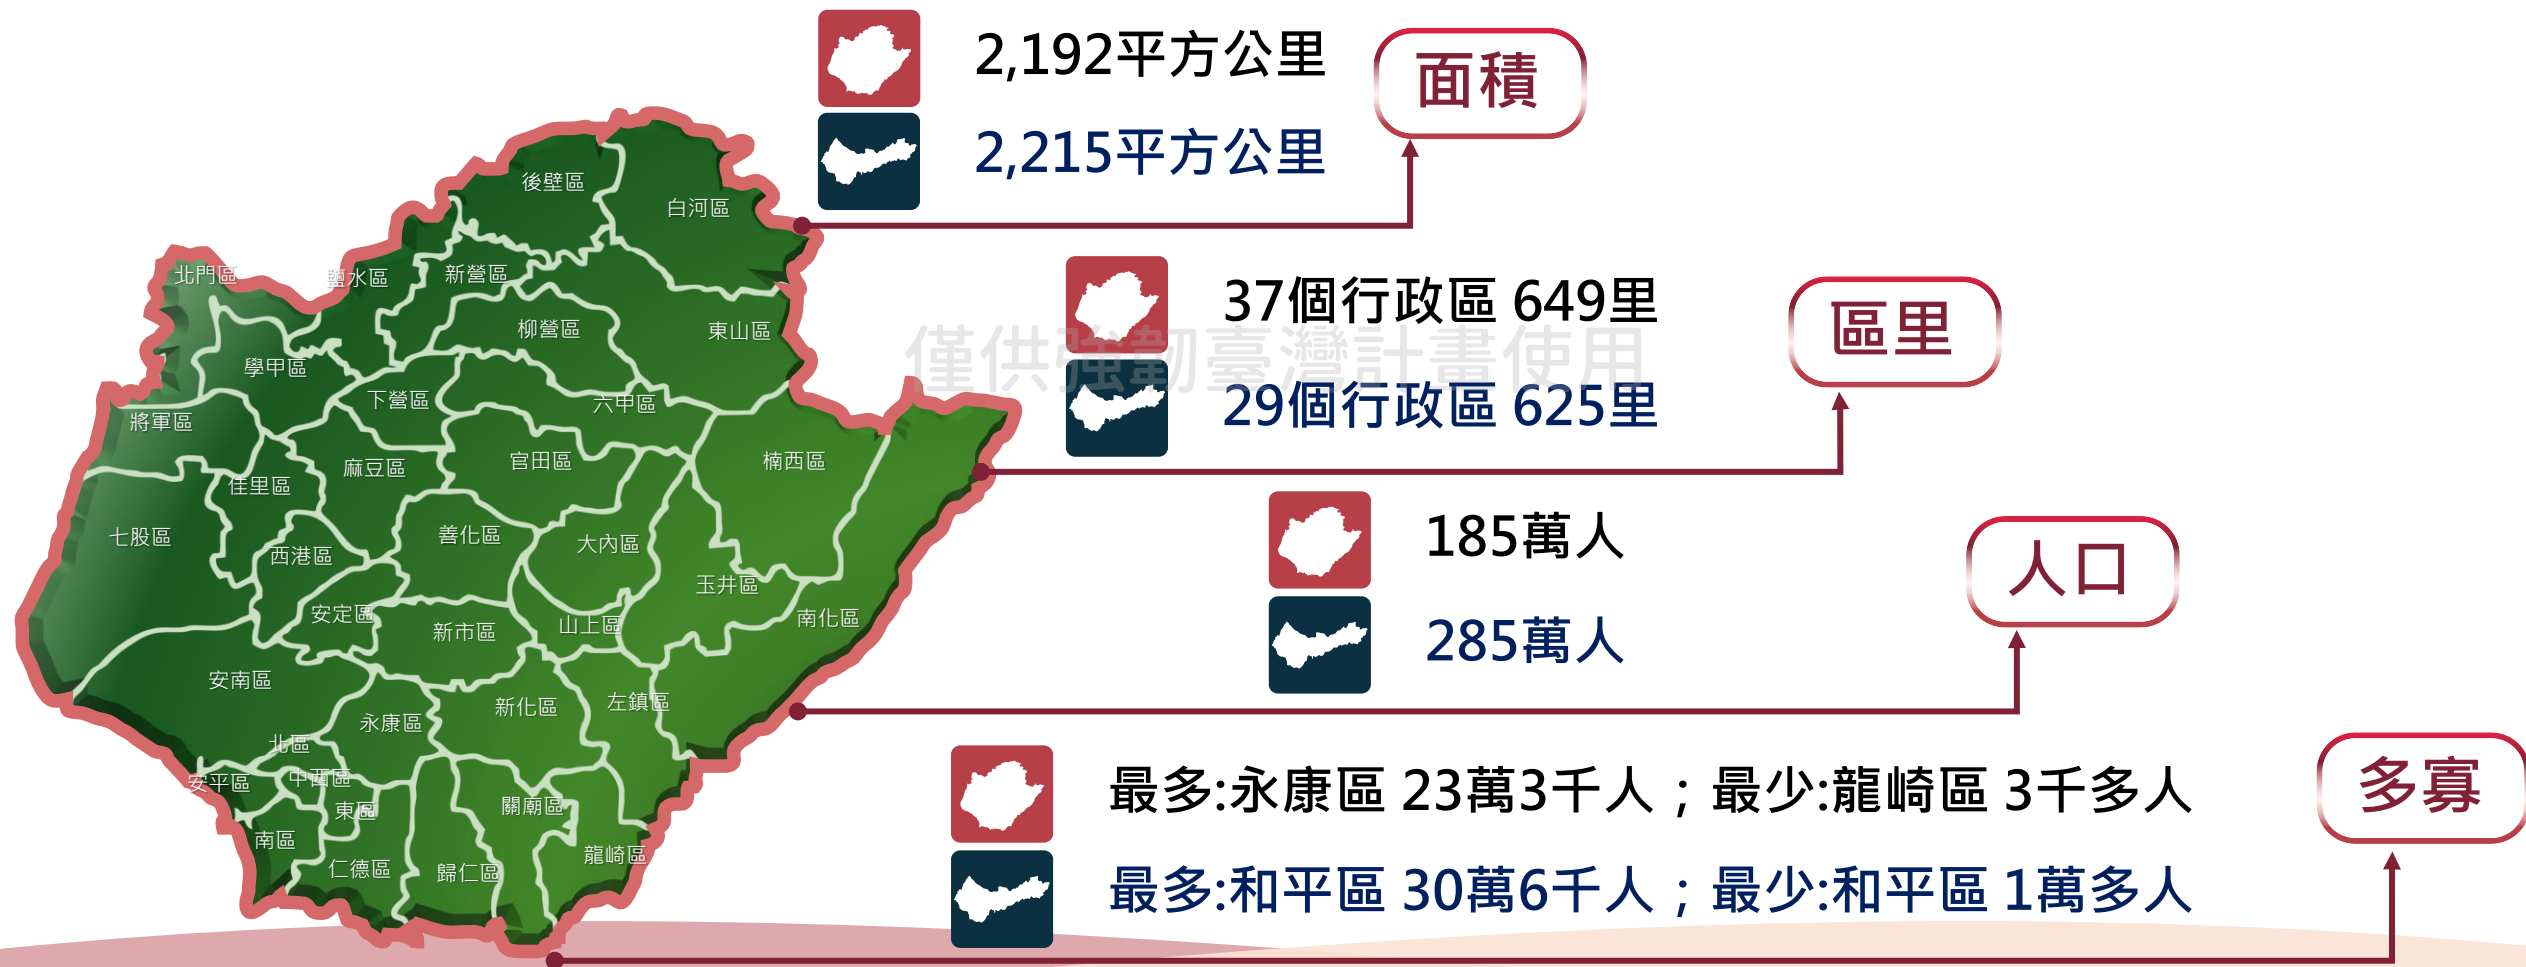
後壁區
白河區
北門區
鹽水區
新營區
柳營區
東山區
學甲區
下營區
六甲區
將軍區
官田區
楠西區
麻豆區
佳里區
七股區
西港區
善化區
大內區
玉井區
安定區
新市區
山上區
南化區
安南區
新化區
左鎮區
永康區
北區
安平區
中西區
東區
關廟區
南區
龍崎區
仁德區
歸仁區

2,192平方公里
2,215平方公里
面積

37個行政區 649里
29個行政區 625里
區里

僅供強韌臺灣計畫使用

185萬人
285萬人
人口

最多:永康區 23萬3千人；最少:龍崎區 3千多人
最多:和平區 30萬6千人；最少:和平區 1萬多人
多寡